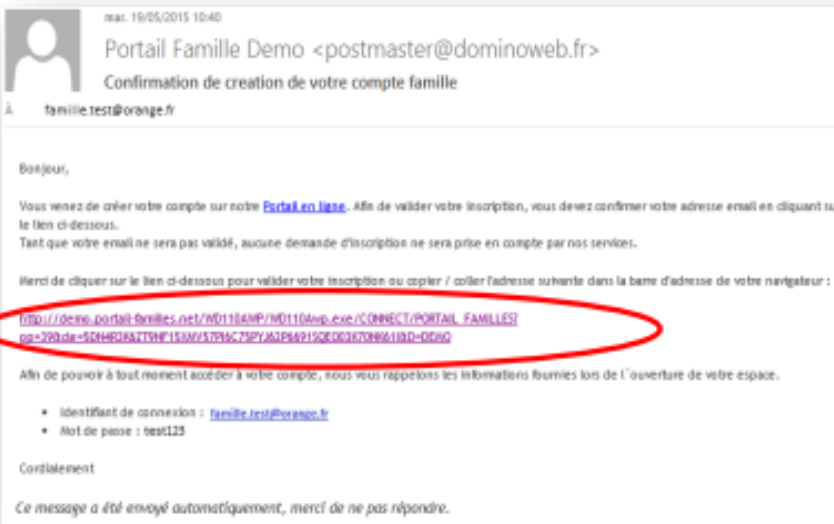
mar. 19/05/2015 10:40

Portail Famille Demo <postmaster@dominoweb.fr>

Confirmation de creation de votre compte famille

famille.test@orange.fr

Bonjour,

Vous venez de créer votre compte sur notre Portail en ligne. Afin de valider votre inscription, vous devez confirmer votre adresse email en cliquant su le lien ci-dessous.
Tant que votre email ne sera pas validé, aucune demande d'inscription ne sera prise en compte par nos services.

Merci de cliquer sur le lien ci-dessous pour valider votre inscription ou copier / coller l'adresse suivante dans la barre d'adresse de votre navigateur :

http://demo.portail-familles.net/WD110AWP/WD110Awp.exe/CONNECT/PORTAIL_FAMILLES?pa=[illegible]

Afin de pouvoir à tout moment accéder à votre compte, nous vous rappelons les informations fournies lors de l´ouverture de votre espace.

- Identifiant de connexion : famille.test@orange.fr
- Mot de passe : test123

Cordialement

Ce message a été envoyé automatiquement, merci de ne pas répondre.